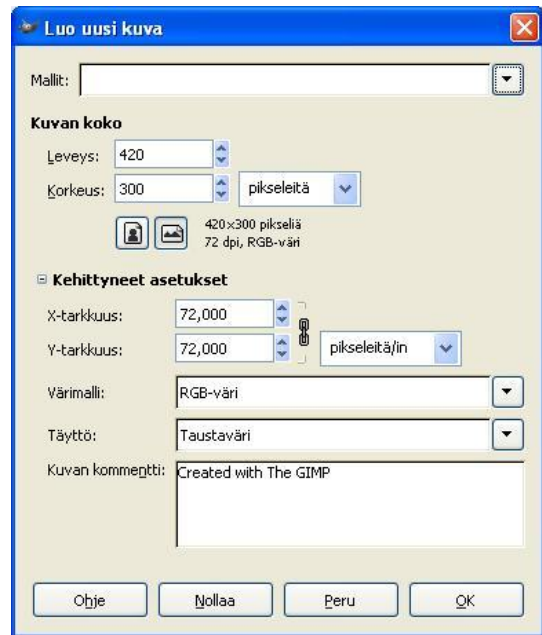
Luo uusi kuva

Mallit:

Kuvan koko

Leveys: 420

Korkeus: 300 pikseleitä

420×300 pikseliä
72 dpi, RGB-väri

Kehittyneet asetukset

X-tarkkuus: 72,000

Y-tarkkuus: 72,000 pikseleitä/in

Värimalli: RGB-väri

Täyttö: Taustaväri

Kuvan kommentti: Created with The GIMP

Ohje Nollaa Peru OK